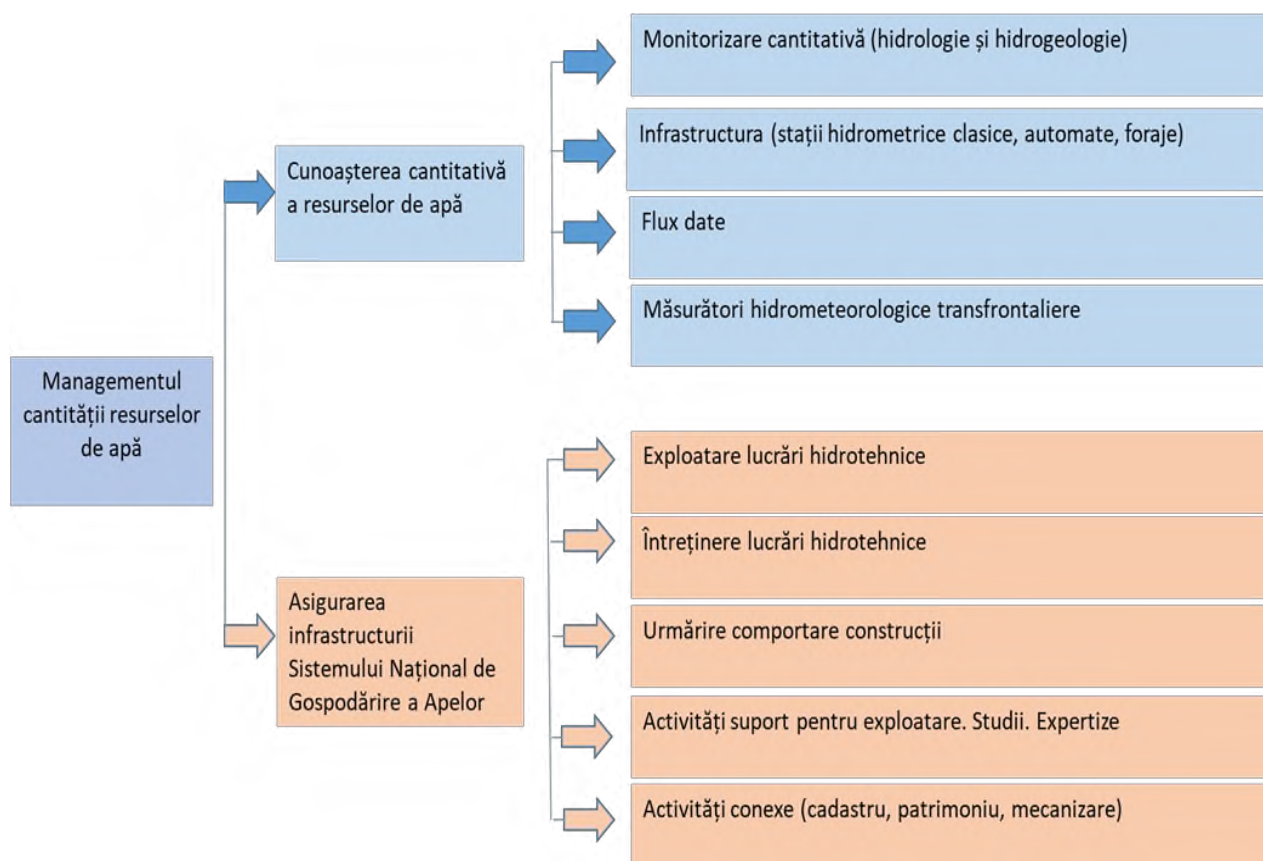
Managementul cantității resurselor de apă

Cunoașterea cantitativă a resurselor de apă

Monitorizare cantitativă (hidrologie și hidrogeologie)

Infrastructura (stații hidrometrice clasice, automate, foraje)

Flux date

Măsurători hidrometeorologice transfrontaliere

Asigurarea infrastructurii Sistemului Național de Gospodărire a Apelor

Exploatare lucrări hidrotehnice

Întreținere lucrări hidrotehnice

Urmărire comportare construcții

Activități suport pentru exploatare. Studii. Expertize

Activități conexe (cadastru, patrimoniu, mecanizare)